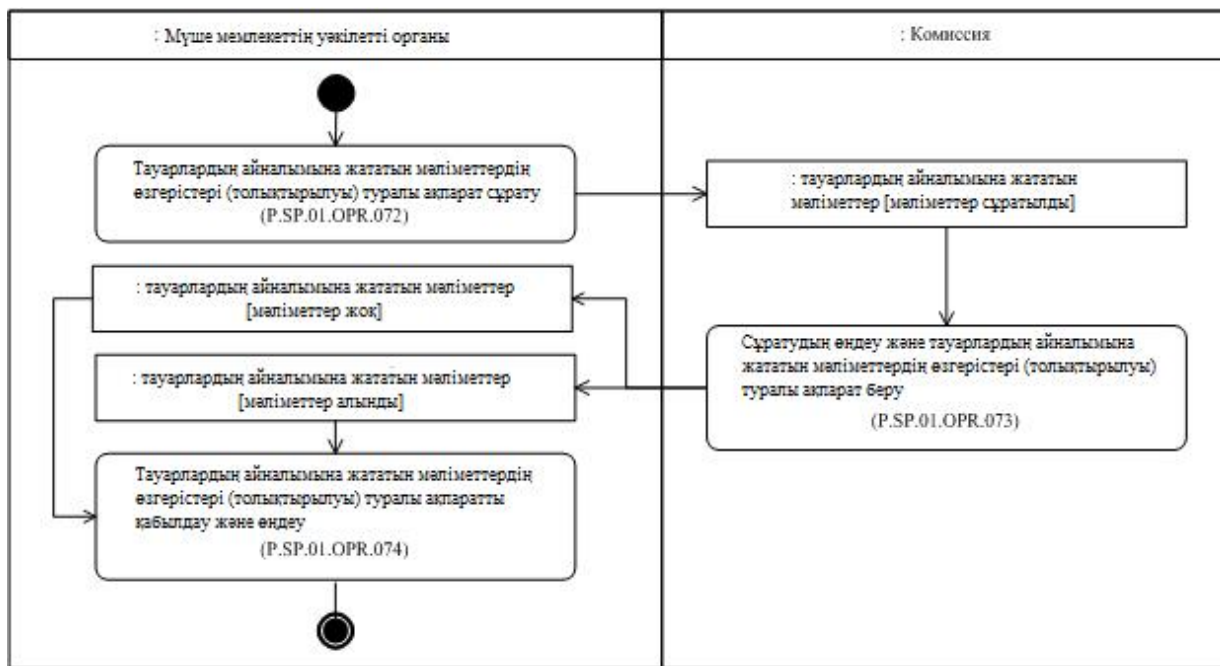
: Мүше мемлекеттің уәкілетті органы

: Комиссия

Тауарлардың айналымына жататын мәліметтердің өзгерістері (толықтырылуы) туралы ақпарат сұрату (P.SP.01.OPR.072)

: тауарлардың айналымына жататын мәліметтер [мәліметтер сұратылды]

: тауарлардың айналымына жататын мәліметтер [мәліметтер жоқ]

Сұратудың өңдеу және тауарлардың айналымына жататын мәліметтердің өзгерістері (толықтырылуы) туралы ақпарат беру (P.SP.01.OPR.073)

: тауарлардың айналымына жататын мәліметтер [мәліметтер алынды]

Тауарлардың айналымына жататын мәліметтердің өзгерістері (толықтырылуы) туралы ақпаратты қабылдау және өңдеу (P.SP.01.OPR.074)